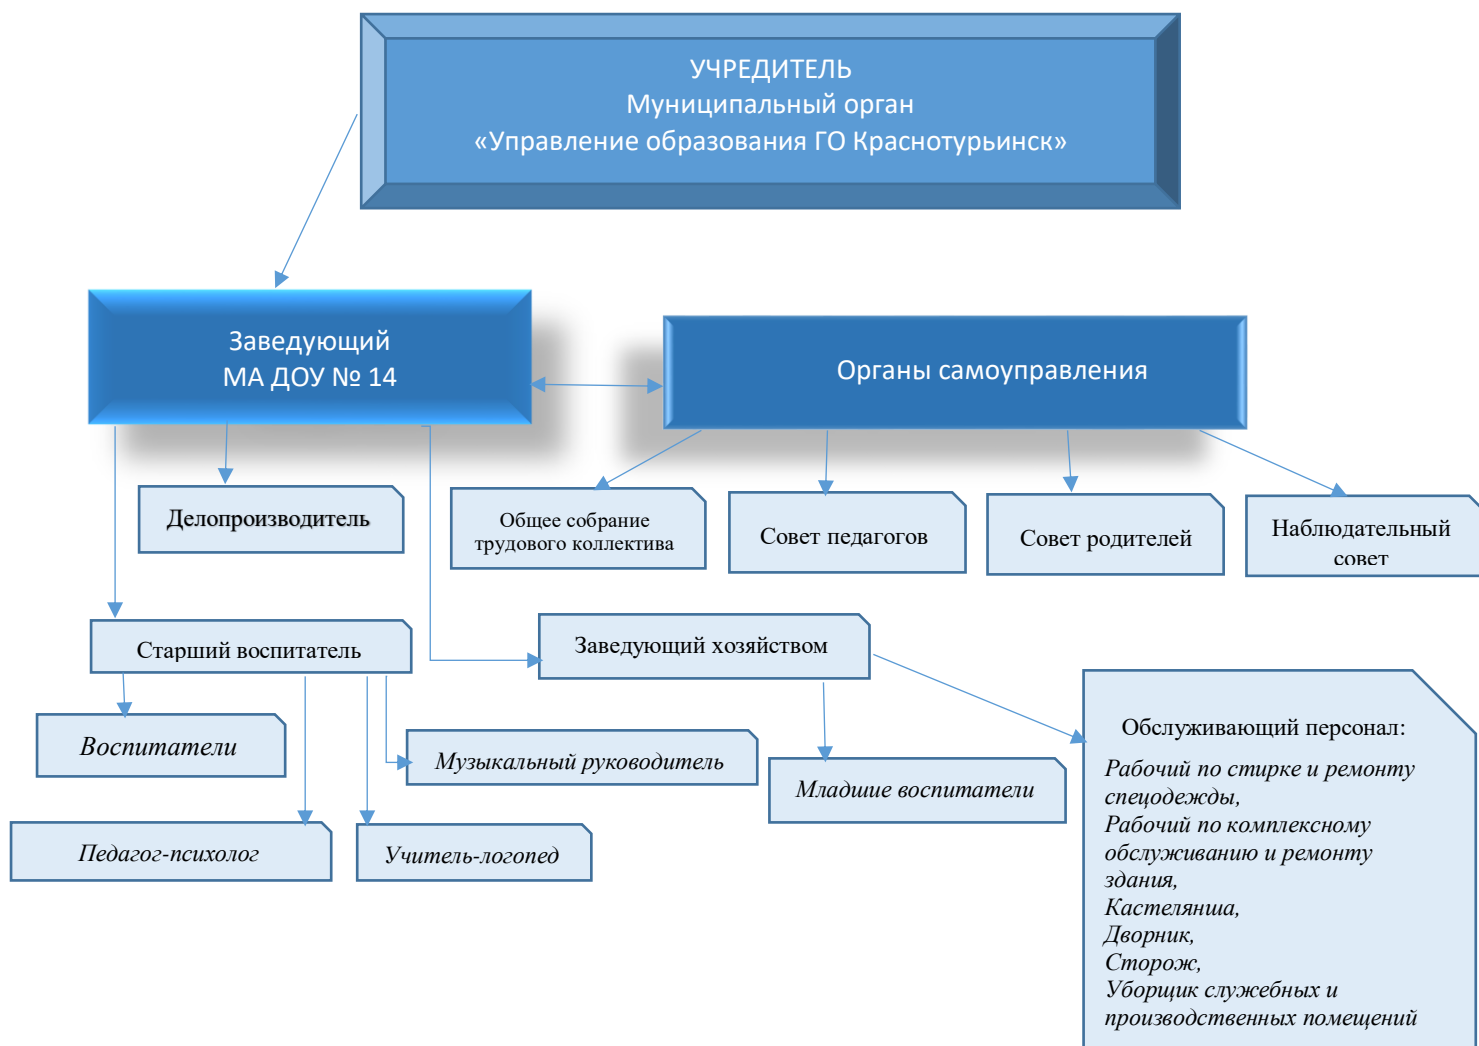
УЧРЕДИТЕЛЬ
Муниципальный орган
«Управление образования ГО Краснотурьинск»

Заведующий
МА ДОУ № 14

Органы самоуправления

Делопроизводитель

Общее собрание трудового коллектива

Совет педагогов

Совет родителей

Наблюдательный совет

Старший воспитатель

Заведующий хозяйством

Воспитатели

Музыкальный руководитель

Младшие воспитатели

Педагог-психолог

Учитель-логопед

Обслуживающий персонал:

Рабочий по стирке и ремонту спецодежды,
Рабочий по комплексному обслуживанию и ремонту здания,
Кастелянша,
Дворник,
Сторож,
Уборщик служебных и производственных помещений